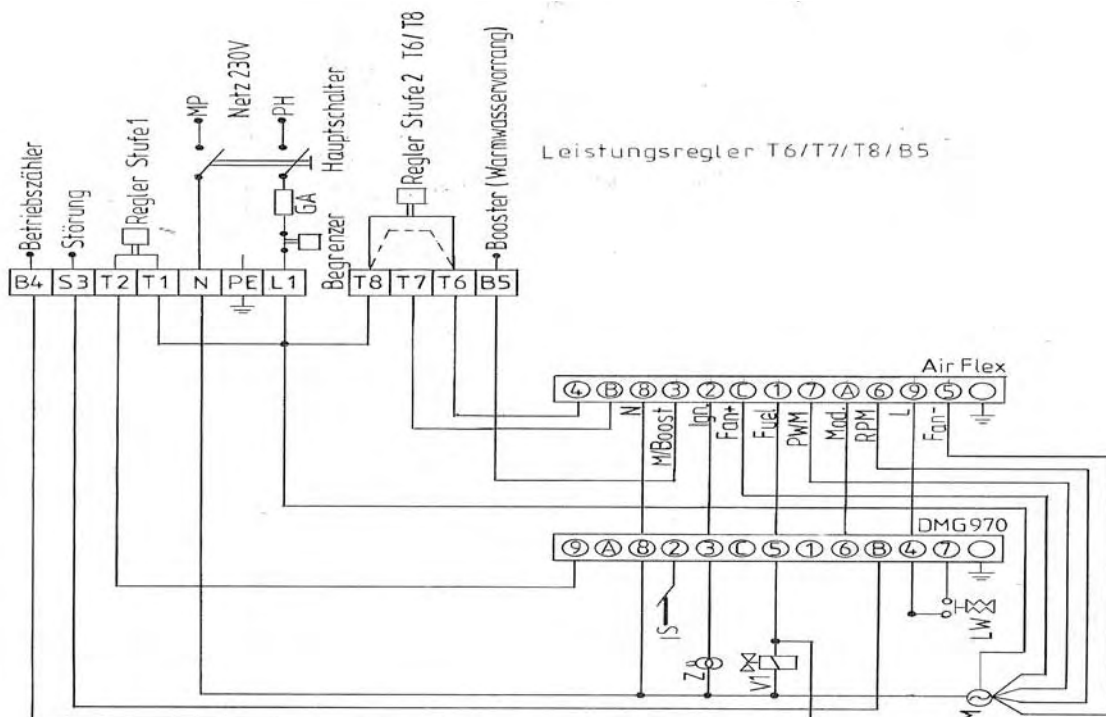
Betriebszähler
Störung
Regler Stufe1
MP
Netz 230V
PH
Hauptschalter
GA
Begrenzer
Regler Stufe 2 T6/T8
Booster (Warmwasservorrang)

Leistungsregler T6/T7/T8/B5

B4 S3 T2 T1 N PE L1 T8 T7 T6 B5

Air Flex
④ Ⓑ ⑧ ③ ② Ⓒ ① ⑦ Ⓐ ⑥ ⑨ ⑤
N
M/Boost
Ign.
Fan+
Fuel
PWM
Mod.
RPM
L
Fan-

DMG970
⑨ Ⓐ ⑧ ② ③ Ⓒ ⑤ ① ⑥ Ⓑ ④ ⑦
IS
Zü
V1
LW